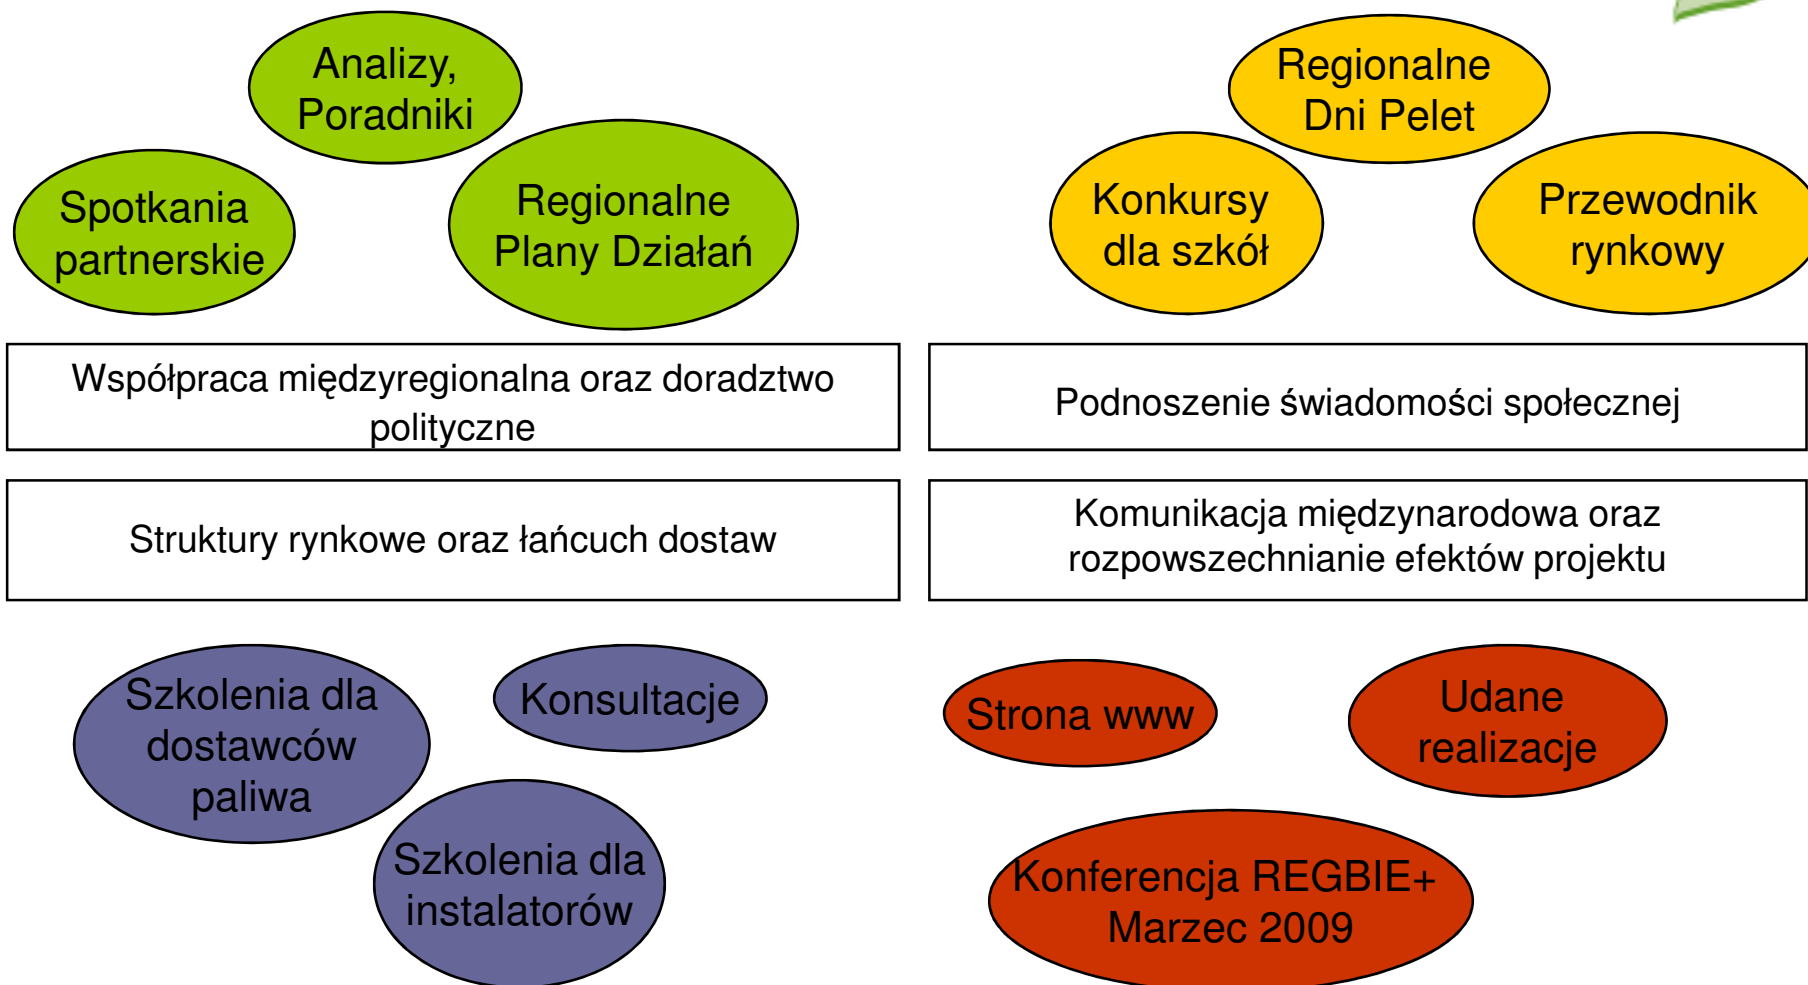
Analizy, Poradniki

Spotkania partnerskie

Regionalne Plany Działań

Regionalne Dni Pelet

Konkursy dla szkół

Przewodnik rynkowy

Współpraca międzyregionalna oraz doradztwo polityczne

Podnoszenie świadomości społecznej

Struktury rynkowe oraz łańcuch dostaw

Komunikacja międzynarodowa oraz rozpowszechnianie efektów projektu

Szkolenia dla dostawców paliwa

Konsultacje

Szkolenia dla instalatorów

Strona www

Udane realizacje

Konferencja REGBIE+ Marzec 2009